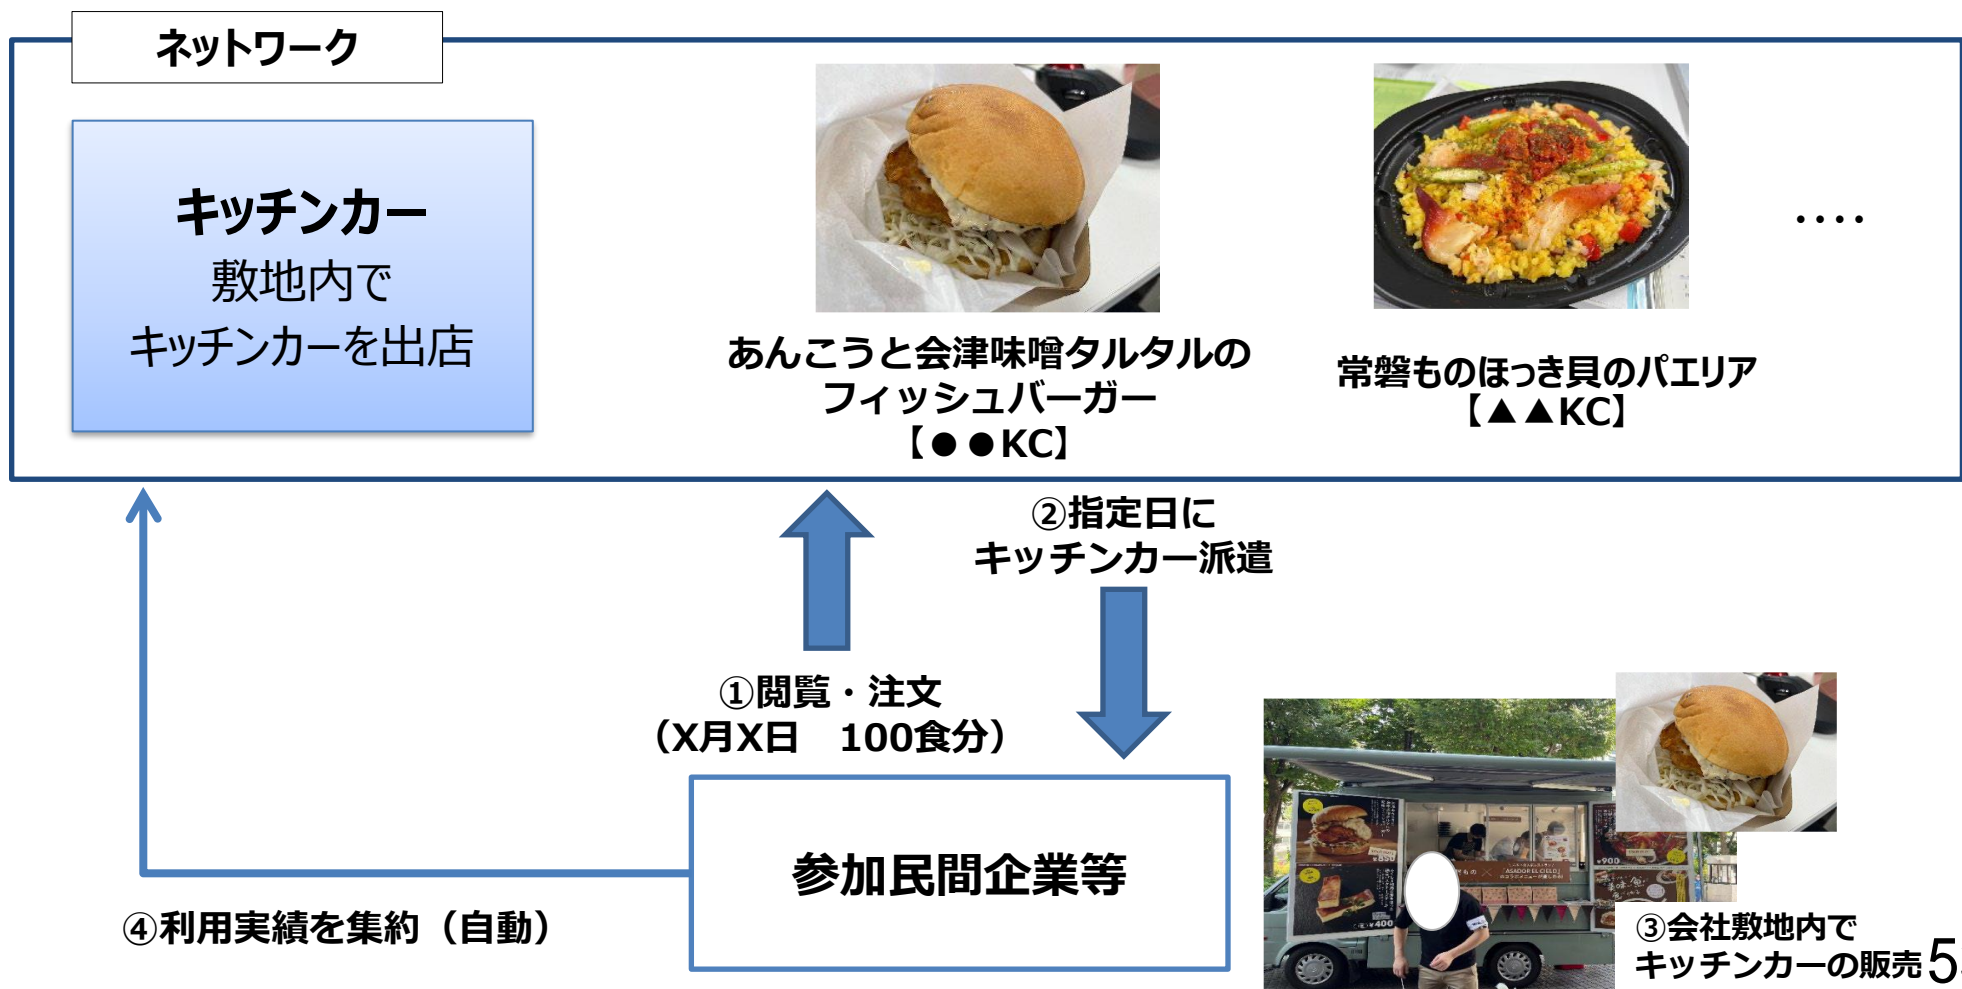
ネットワーク

キッチンカー
敷地内で
キッチンカーを出店

あんこうと会津味噌タルタルの
フィッシュバーガー
【●●KC】

常磐ものほっき貝のパエリア
【▲▲KC】

・・・・

②指定日に
キッチンカー派遣

①閲覧・注文
（X月X日　100食分）

参加民間企業等

④利用実績を集約（自動）

③会社敷地内で
キッチンカーの販売

5